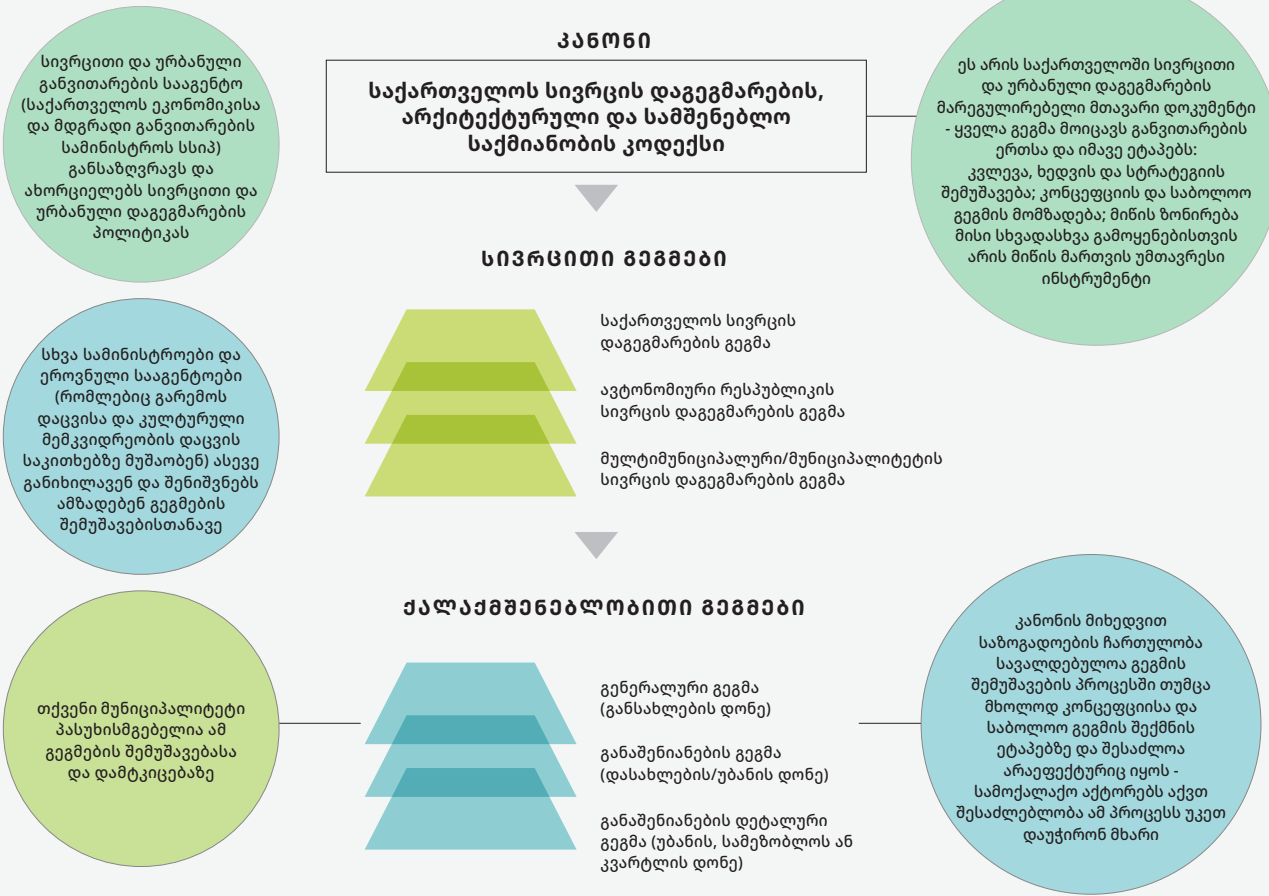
კანონი

საქართველოს სივრცის დაგეგმარების, არქიტექტურული და სამშენებლო საქმიანობის კოდექსი

სივრცითი და ურბანული განვითარების სააგენტო (საქართველოს ეკონომიკისა და მდგრადი განვითარების სამინისტროს სსიპ) განსაზღვრავს და ახორციელებს სივრცითი და ურბანული დაგეგმარების პოლიტიკას

ეს არის საქართველოში სივრცითი და ურბანული დაგეგმარების მარეგულირებელი მთავარი დოკუმენტი - ყველა გეგმა მოიცავს განვითარების ერთსა და იმავე ეტაპებს: კვლევა, ხედვის და სტრატეგიის შემუშავება; კონცეფციის და საბოლოო გეგმის მომზადება; მიწის ზონირება მისი სხვადასხვა გამოყენებისთვის არის მიწის მართვის უმთავრესი ინსტრუმენტი

სივრცითი გეგმები

საქართველოს სივრცის დაგეგმარების გეგმა

ავტონომიური რესპუბლიკის სივრცის დაგეგმარების გეგმა

მულტიმუნიციპალური/მუნიციპალიტეტის სივრცის დაგეგმარების გეგმა

სხვა სამინისტროები და ეროვნული სააგენტოები (რომლებიც გარემოს დაცვისა და კულტურული მემკვიდრეობის დაცვის საკითხებზე მუშაობენ) ასევე განიხილავენ და შენიშვნებს ამზადებენ გეგმების შემუშავებისთანავე

ქალაქმშენებლობითი გეგმები

თქვენი მუნიციპალიტეტი პასუხისმგებელია ამ გეგმების შემუშავებასა და დამტკიცებაზე

გენერალური გეგმა (განსახლების დონე)

განაშენიანების გეგმა (დასახლების/უბანის დონე)

განაშენიანების დეტალური გეგმა (უბანის, სამეზობლოს ან კვარტლის დონე)

კანონის მიხედვით საზოგადოების ჩართულობა სავალდებულოა გეგმის შემუშავების პროცესში თუმცა მხოლოდ კონცეფციისა და საბოლოო გეგმის შექმნის ეტაპებზე და შესაძლოა არაეფექტურიც იყოს - სამოქალაქო აქტორებს აქვთ შესაძლებლობა ამ პროცესს უკეთ დაუჭირონ მხარი